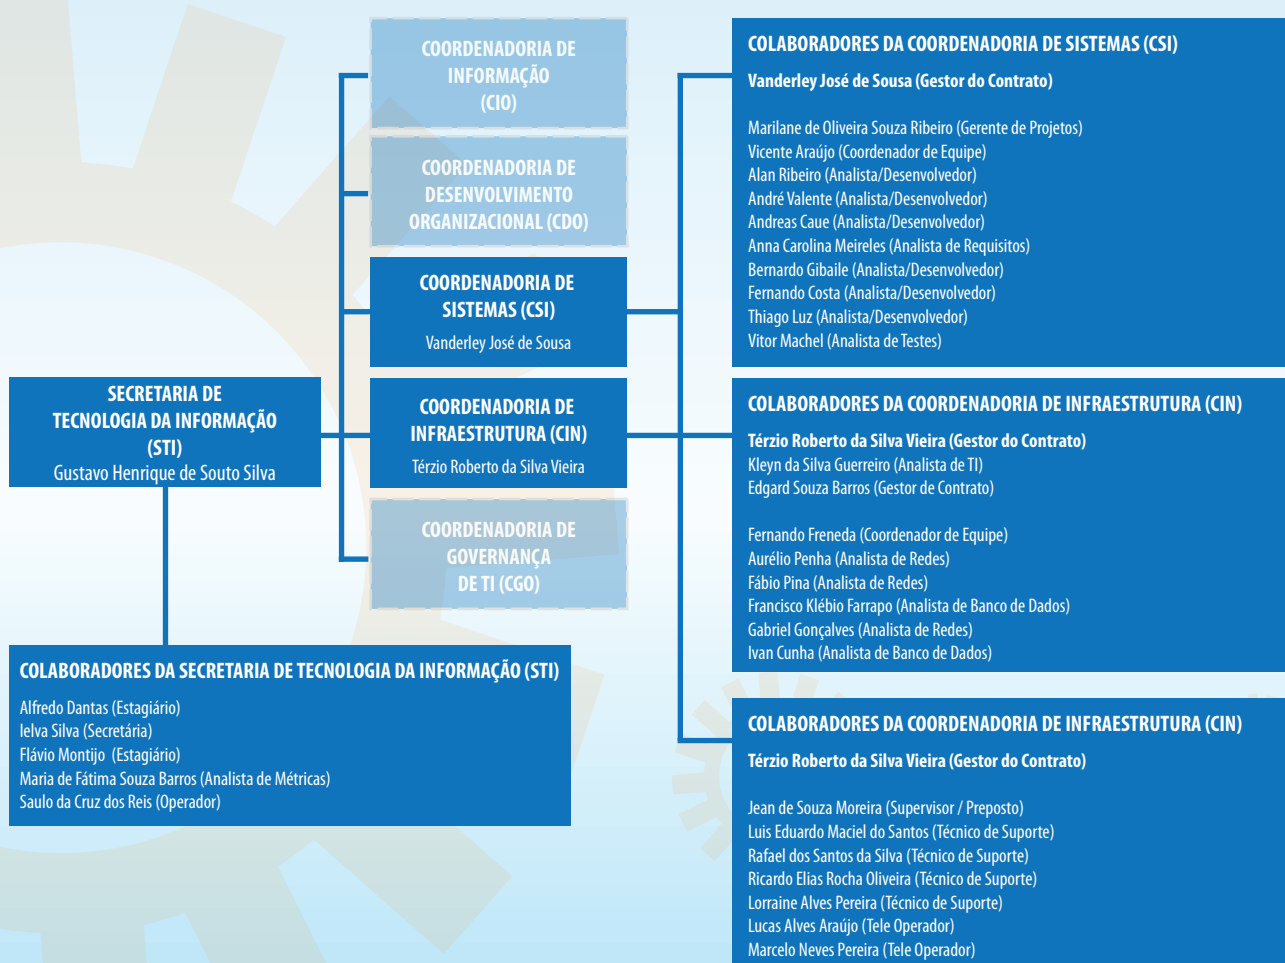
COORDENADORIA DE INFORMAÇÃO (CIO)

COORDENADORIA DE DESENVOLVIMENTO ORGANIZACIONAL (CDO)

COORDENADORIA DE SISTEMAS (CSI)
Vanderley José de Sousa

SECRETARIA DE TECNOLOGIA DA INFORMAÇÃO (STI)
Gustavo Henrique de Souto Silva

COORDENADORIA DE INFRAESTRUTURA (CIN)
Térzio Roberto da Silva Vieira

COORDENADORIA DE GOVERNANÇA DE TI (CGO)

COLABORADORES DA COORDENADORIA DE SISTEMAS (CSI)
Vanderley José de Sousa (Gestor do Contrato)

Marilane de Oliveira Souza Ribeiro (Gerente de Projetos)
Vicente Araújo (Coordenador de Equipe)
Alan Ribeiro (Analista/Desenvolvedor)
André Valente (Analista/Desenvolvedor)
Andreas Caue (Analista/Desenvolvedor)
Anna Carolina Meireles (Analista de Requisitos)
Bernardo Gibaile (Analista/Desenvolvedor)
Fernando Costa (Analista/Desenvolvedor)
Thiago Luz (Analista/Desenvolvedor)
Vitor Machel (Analista de Testes)

COLABORADORES DA COORDENADORIA DE INFRAESTRUTURA (CIN)
Térzio Roberto da Silva Vieira (Gestor do Contrato)
Kleyn da Silva Guerreiro (Analista de TI)
Edgard Souza Barros (Gestor de Contrato)

Fernando Freneda (Coordenador de Equipe)
Aurélio Penha (Analista de Redes)
Fábio Pina (Analista de Redes)
Francisco Klébio Farrapo (Analista de Banco de Dados)
Gabriel Gonçalves (Analista de Redes)
Ivan Cunha (Analista de Banco de Dados)

COLABORADORES DA SECRETARIA DE TECNOLOGIA DA INFORMAÇÃO (STI)
Alfredo Dantas (Estagiário)
Ielva Silva (Secretária)
Flávio Montijo (Estagiário)
Maria de Fátima Souza Barros (Analista de Métricas)
Saulo da Cruz dos Reis (Operador)

COLABORADORES DA COORDENADORIA DE INFRAESTRUTURA (CIN)
Térzio Roberto da Silva Vieira (Gestor do Contrato)

Jean de Souza Moreira (Supervisor / Preposto)
Luis Eduardo Maciel do Santos (Técnico de Suporte)
Rafael dos Santos da Silva (Técnico de Suporte)
Ricardo Elias Rocha Oliveira (Técnico de Suporte)
Lorraine Alves Pereira (Técnico de Suporte)
Lucas Alves Araújo (Tele Operador)
Marcelo Neves Pereira (Tele Operador)